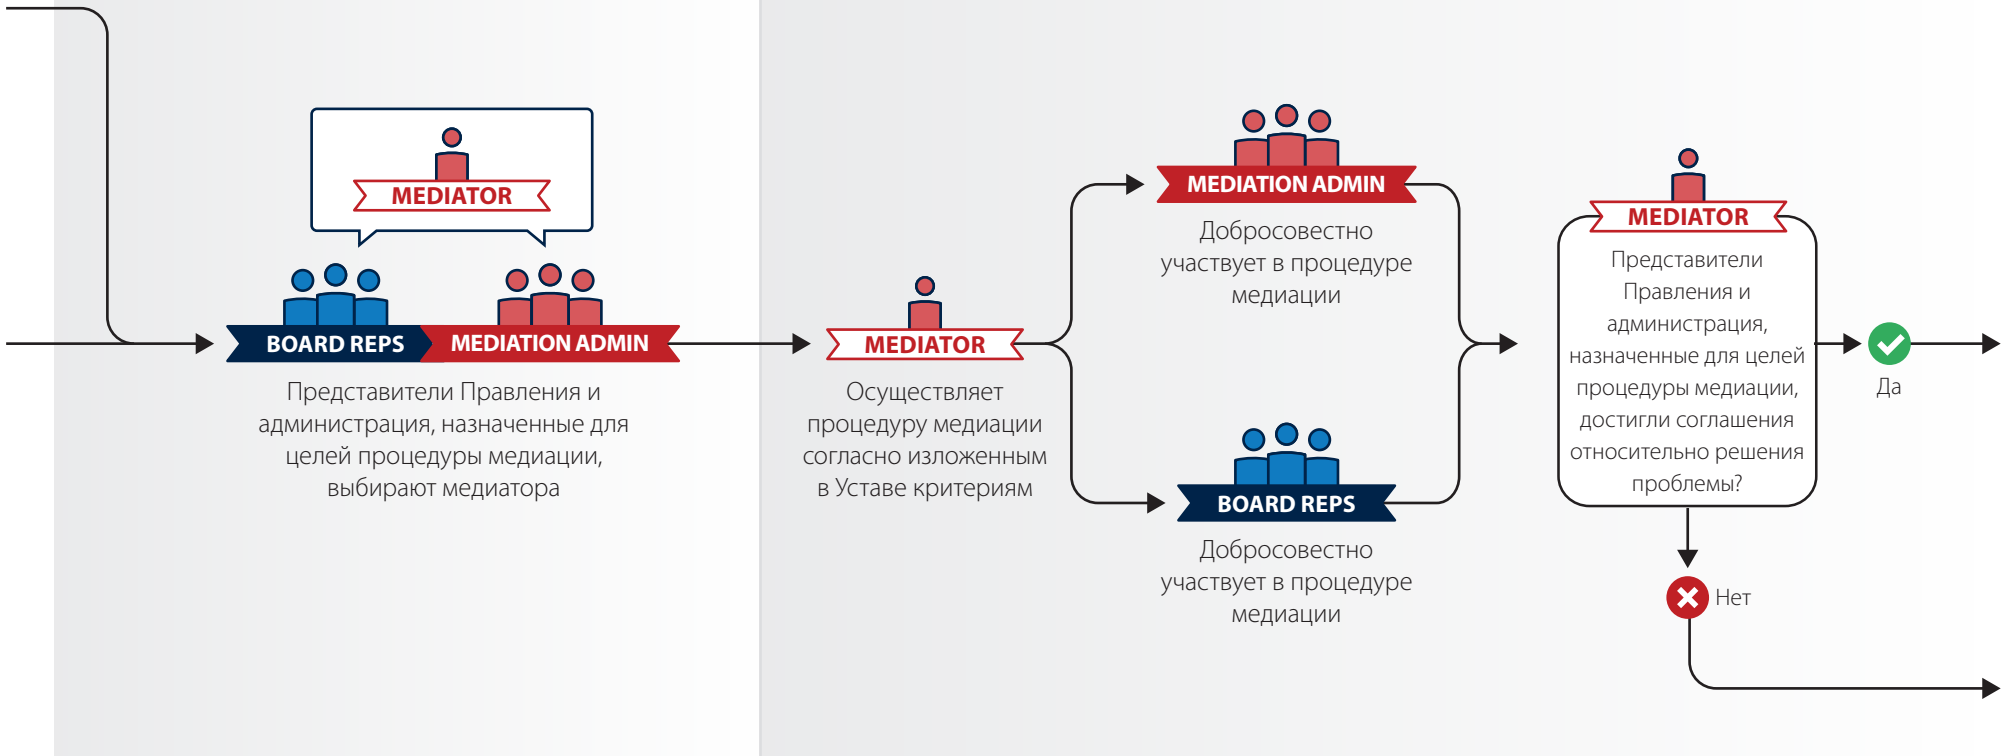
MEDIATOR

BOARD REPS

MEDIATION ADMIN

Представители Правления и администрация, назначенные для целей процедуры медиации, выбирают медиатора

MEDIATOR

Осуществляет процедуру медиации согласно изложенным в Уставе критериям

MEDIATION ADMIN

Добросовестно участвует в процедуре медиации

BOARD REPS

Добросовестно участвует в процедуре медиации

MEDIATOR

Представители Правления и администрация, назначенные для целей процедуры медиации, достигли соглашения относительно решения проблемы?

Да

Нет